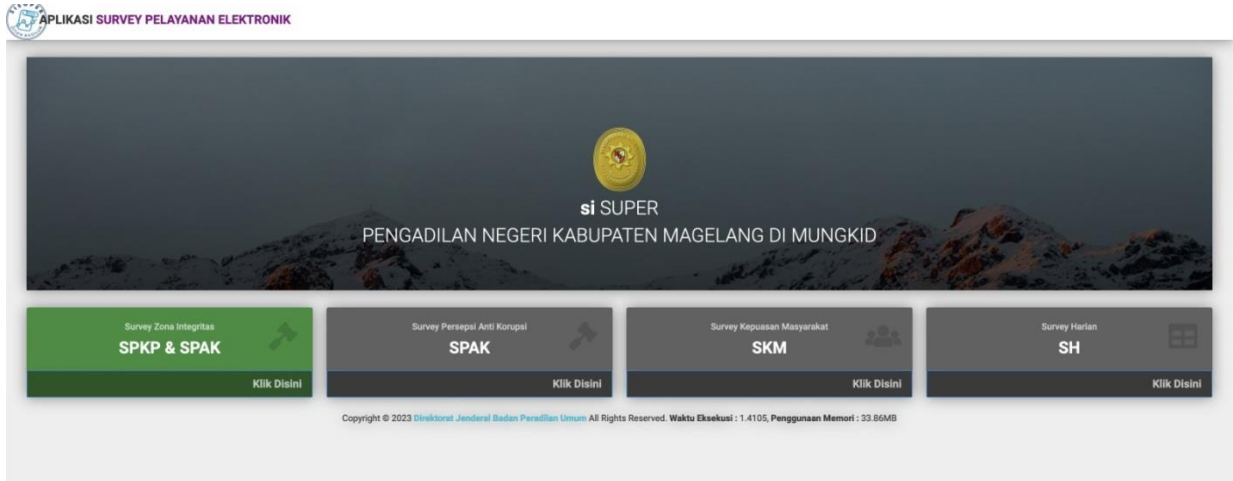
APLIKASI SURVEY PELAYANAN ELEKTRONIK

si SUPER
PENGADILAN NEGERI KABUPATEN MAGELANG DI MUNGKID

Survey Zona Integritas
SPKP & SPAK
Klik Disini

Survey Persepsi Anti Korupsi
SPAK
Klik Disini

Survey Kepuasan Masyarakat
SKM
Klik Disini

Survey Harian
SH
Klik Disini

Copyright © 2023 Direktorat Jenderal Badan Peradilan Umum All Rights Reserved. Waktu Eksekusi : 1.4105, Penggunaan Memori : 33.86MB